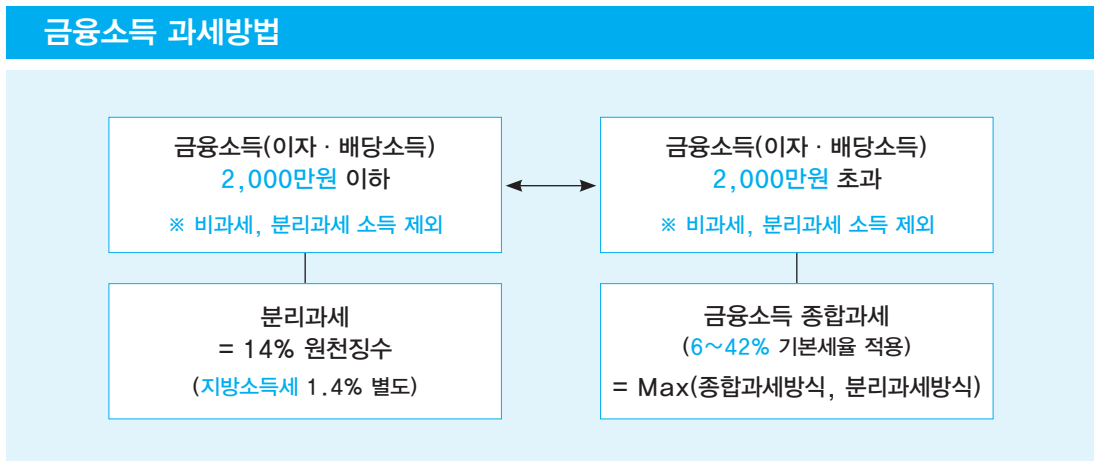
금융소득 과세방법

금융소득(이자 · 배당소득)
2,000만원 이하
※ 비과세, 분리과세 소득 제외

금융소득(이자 · 배당소득)
2,000만원 초과
※ 비과세, 분리과세 소득 제외

분리과세
= 14% 원천징수
(지방소득세 1.4% 별도)

금융소득 종합과세
(6~42% 기본세율 적용)
= Max(종합과세방식, 분리과세방식)